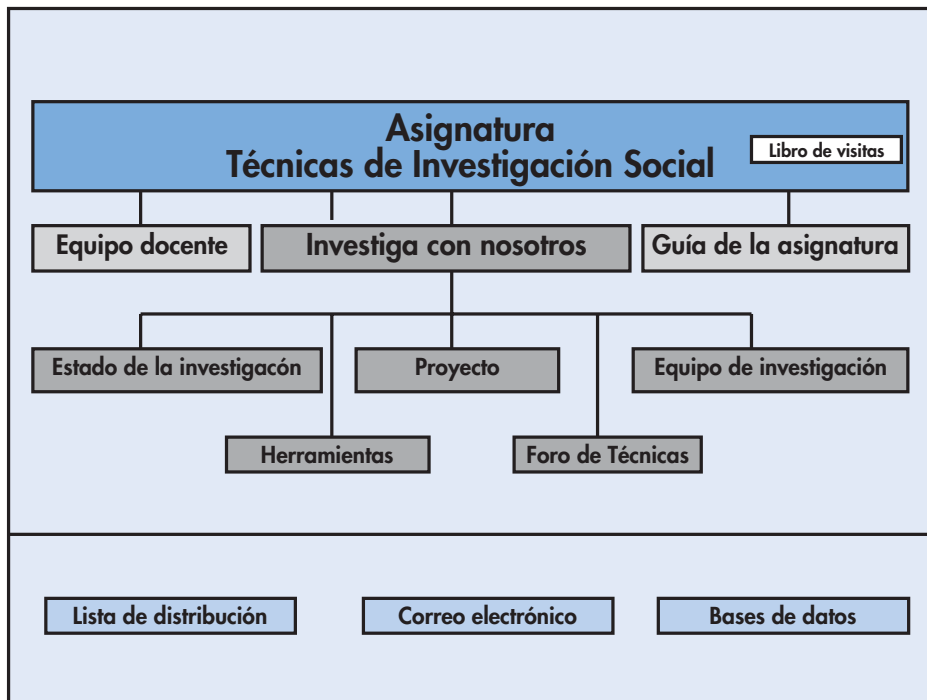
Asignatura
Técnicas de Investigación Social

Libro de visitas

Equipo docente

Investiga con nosotros

Guía de la asignatura

Estado de la investigacón

Proyecto

Equipo de investigación

Herramientas

Foro de Técnicas

Lista de distribución

Correo electrónico

Bases de datos